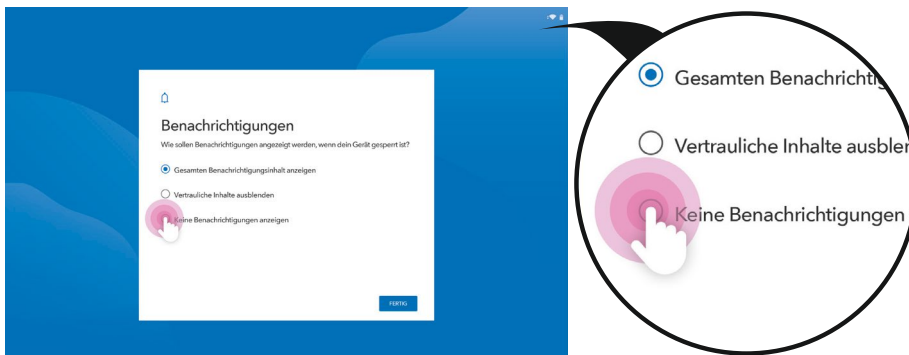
Benachrichtigungen

Wie sollen Benachrichtigungen angezeigt werden, wenn dein Gerät gesperrt ist?

Gesamten Benachrichtigungsinhalt anzeigen

Vertrauliche Inhalte ausblenden

Keine Benachrichtigungen anzeigen

FERTIG

Gesamten Benachrichtig

Vertrauliche Inhalte ausblen

Keine Benachrichtigungen